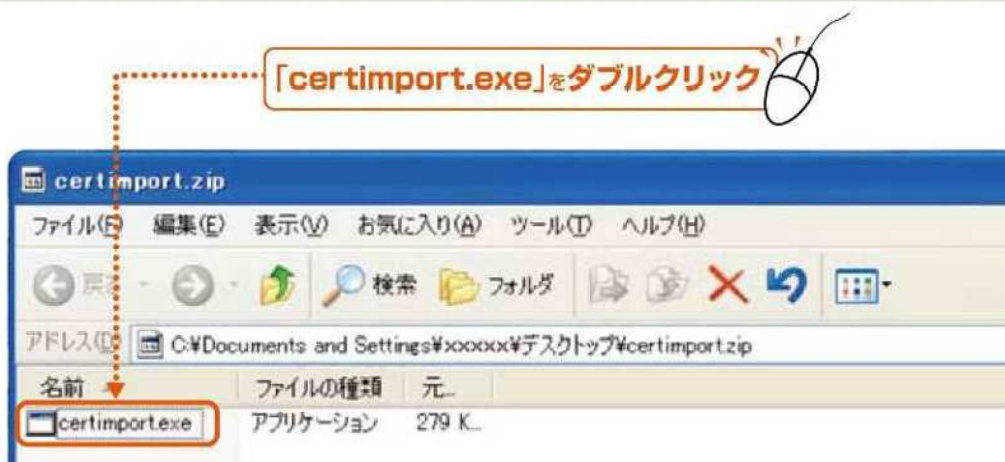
「certimport.exe」をダブルクリック

certimport.zip

ファイル(F) 編集(E) 表示(V) お気に入り(A) ツール(T) ヘルプ(H)

戻る 検索 フォルダ

アドレス(D) C:¥Documents and Settings¥xxxxx¥デスクトップ¥certimport.zip

| 名前 | ファイルの種類 | 元... |
|---|---|---|
| certimport.exe | アプリケーション | 279 K... |